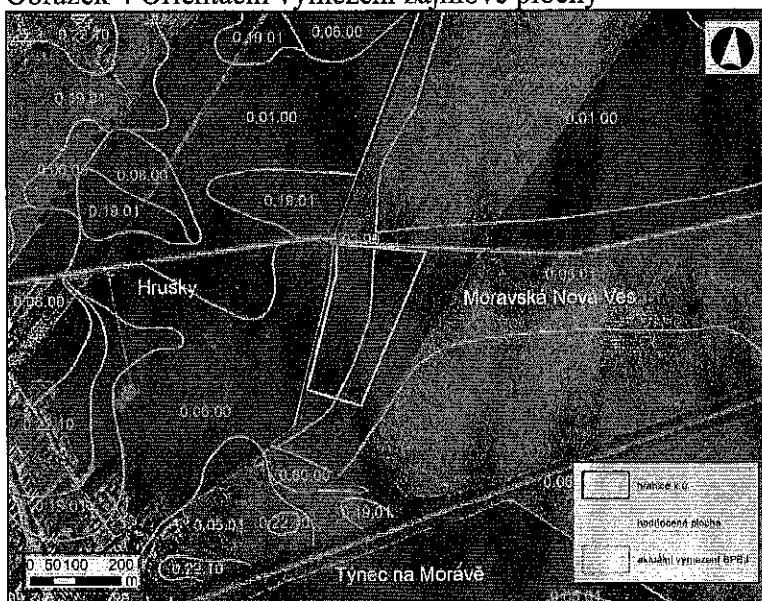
Obrázek 4 Orientační vymezení zájmové plochy

0.22.10
0.19.01
0.06.00
0.19.01
0.01.00
0.01.00
0.06.00
0.08.00
0.18.01
0.18.01
0.06.00
Hrušky
Moravská Nová Ves
0.06.00
0.22.10
0.60.00
0.06
0.18.01
0.05.01
0.22.10
0.19.01
0.22.10
0 50100 200 m
Týnec na Moravě
hranice k.ú.
hodnocená plocha
aktuální vymezení BPEJ